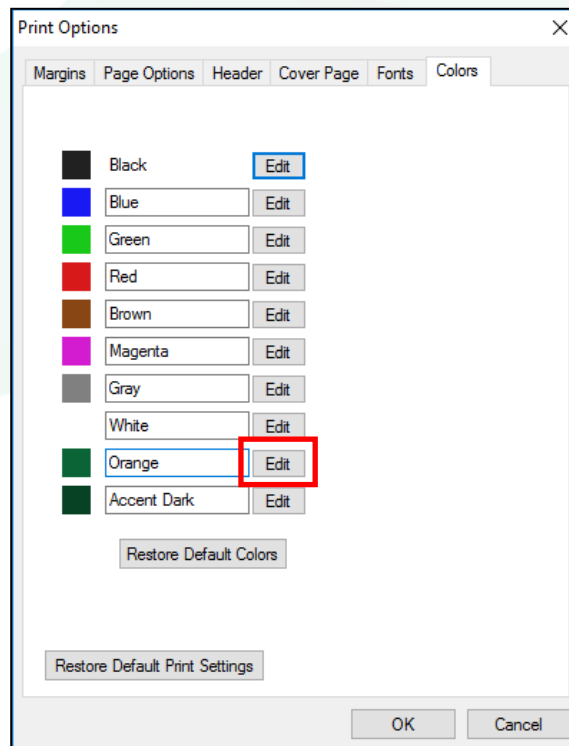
Print Options

Margins | Page Options | Header | Cover Page | Fonts | Colors

Black Edit
Blue Edit
Green Edit
Red Edit
Brown Edit
Magenta Edit
Gray Edit
White Edit
Orange Edit
Accent Dark Edit

Restore Default Colors

Restore Default Print Settings

OK Cancel